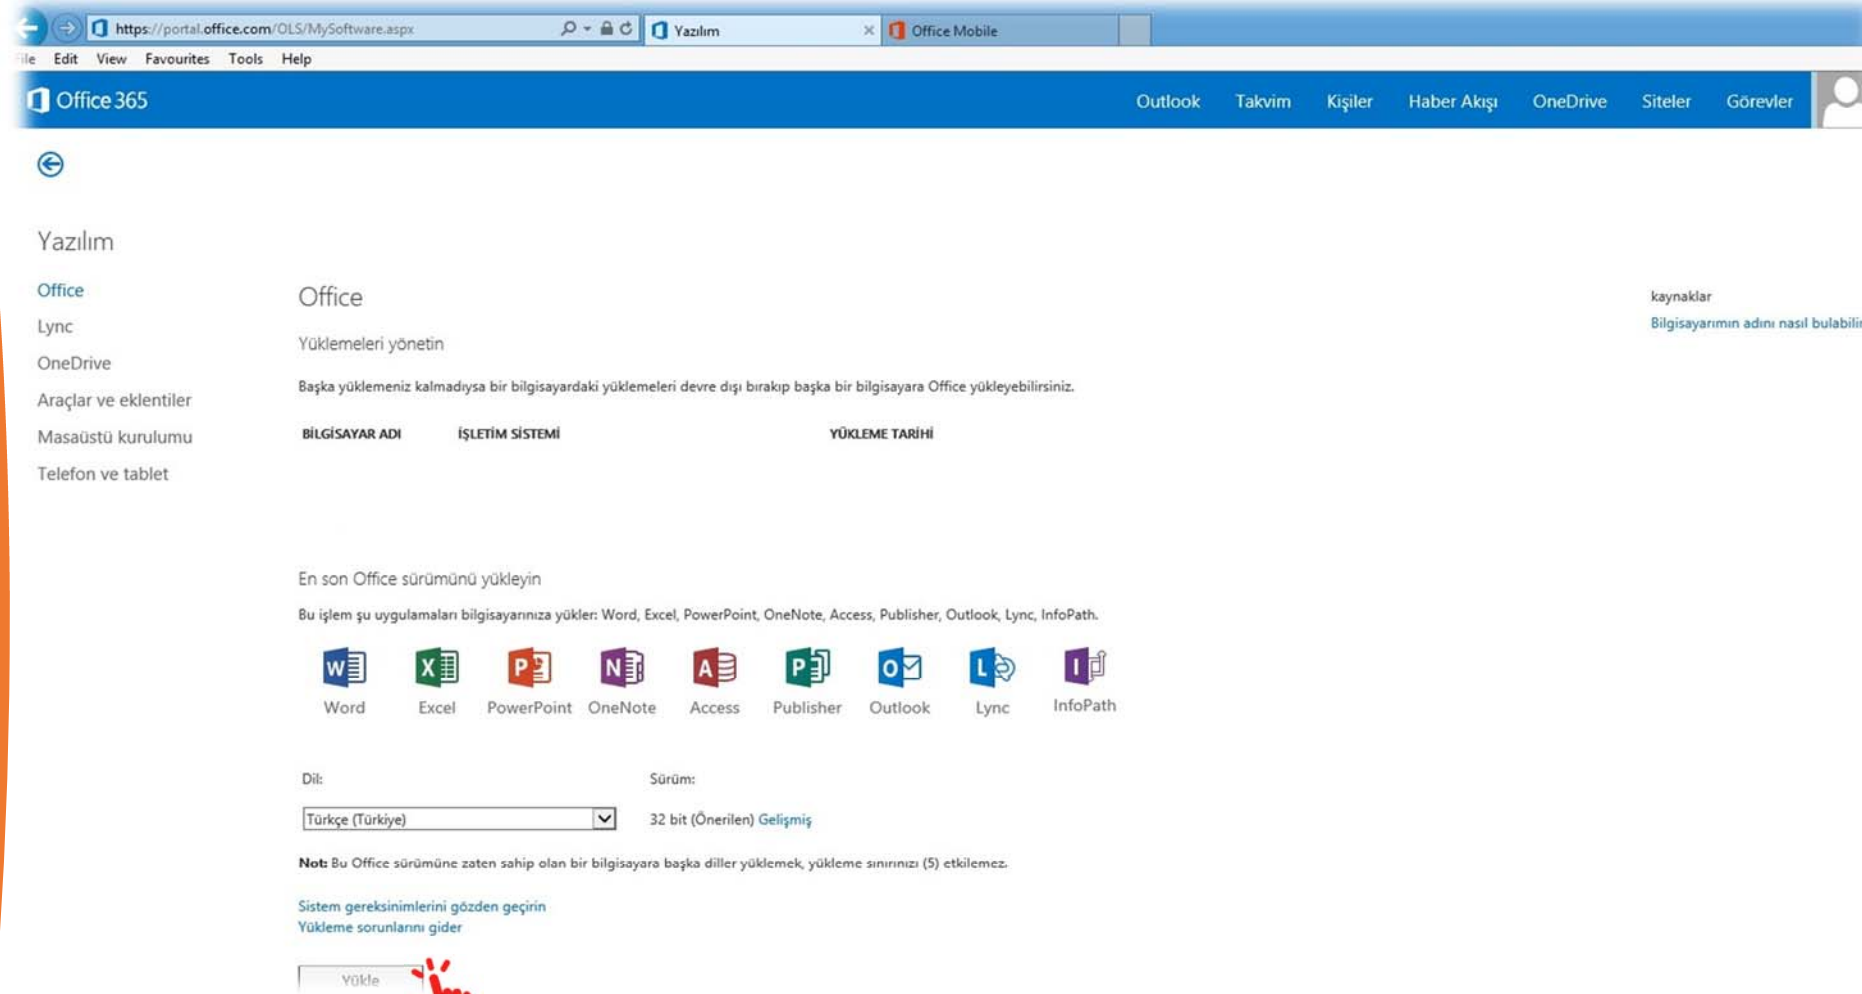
https://portal.office.com/OLS/MySoftware.aspx
Yazılım
Office Mobile
ile Edit View Favourites Tools Help

Office 365
Outlook Takvim Kişiler Haber Akışı OneDrive Siteler Görevler

Yazılım

Office
Lync
OneDrive
Araçlar ve eklentiler
Masaüstü kurulumu
Telefon ve tablet

Office

Yüklemeleri yönetin

Başka yüklemeniz kalmadıysa bir bilgisayardaki yüklemeleri devre dışı bırakıp başka bir bilgisayara Office yükleyebilirsiniz.

| BİLGİSAYAR ADI | İŞLETİM SİSTEMİ | YÜKLEME TARİHİ |
|---|---|---|

En son Office sürümünü yükleyin

Bu işlem şu uygulamaları bilgisayarınıza yükler: Word, Excel, PowerPoint, OneNote, Access, Publisher, Outlook, Lync, InfoPath.

Word Excel PowerPoint OneNote Access Publisher Outlook Lync InfoPath

Dil:
Türkçe (Türkiye)

Sürüm:
32 bit (Önerilen) Gelişmiş

Not: Bu Office sürümüne zaten sahip olan bir bilgisayara başka diller yüklemek, yükleme sınırınızı (5) etkilemez.

Sistem gereksinimlerini gözden geçirin
Yükleme sorunlarını gider

Yükle

kaynaklar
Bilgisayarımın adını nasıl bulabili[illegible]